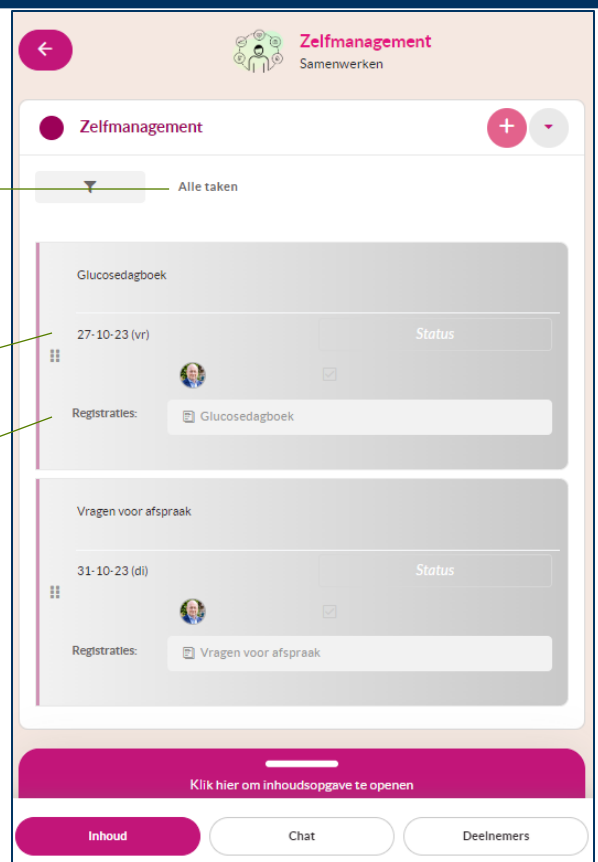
Zelfmanagement
Samenwerken

Zelfmanagement

Alle taken

Glucosedagboek

27-10-23 (vr)

Status

Registraties:

Glucosedagboek

Vragen voor afspraak

31-10-23 (di)

Status

Registraties:

Vragen voor afspraak

Klik hier om inhoudsopgave te openen

Inhoud

Chat

Deelnemers